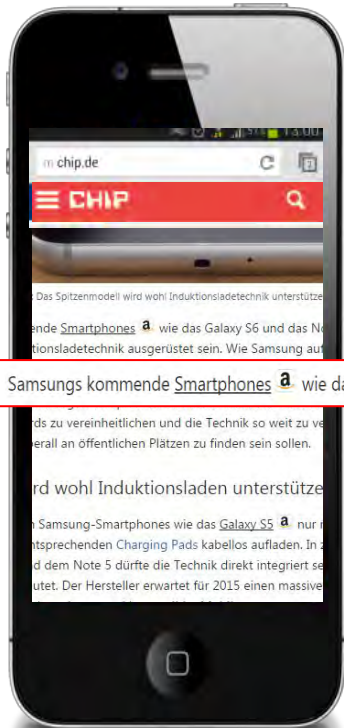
13:00

m.chip.de

CHIP

Das Spitzenmodell wird wohl Induktionsladetechnik unterstütze

nde Smartphones a wie das Galaxy S6 und das No tionsladetechnik ausgerüstet sein. Wie Samsung au

Samsungs kommende Smartphones a wie da

rds zu vereinheitlichen und die Technik so weit zu ve erall an öffentlichen Plätzen zu finden sein sollen.

rd wohl Induktionsladen unterstütze

n Samsung-Smartphones wie das Galaxy S5 a nur ntsprechenden Charging Pads kabellos aufladen. In z nd dem Note 5 dürfte die Technik direkt integriert se utet. Der Hersteller erwartet für 2015 einen massive